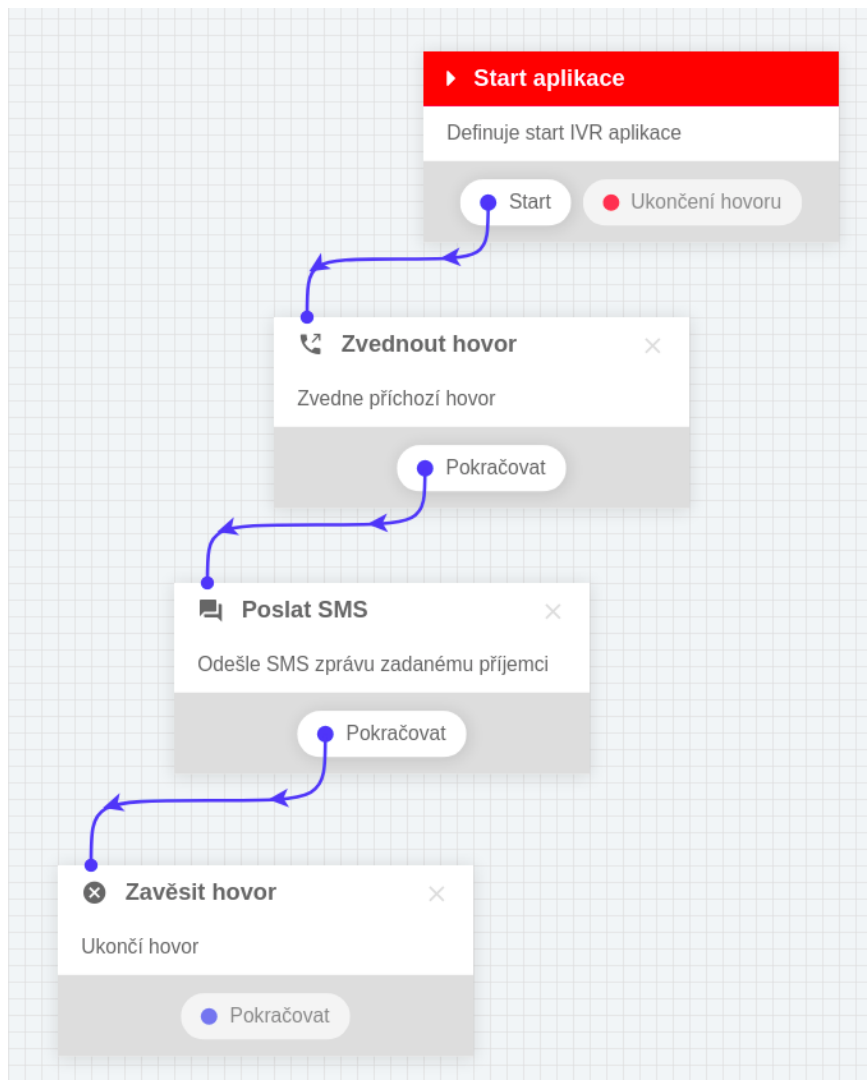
Start aplikace

Definuje start IVR aplikace

Start

Ukončení hovoru

Zvednout hovor

Zvedne příchozí hovor

Pokračovat

Poslat SMS

Odešle SMS zprávu zadanému příjemci

Pokračovat

Zavěsit hovor

Ukončí hovor

Pokračovat